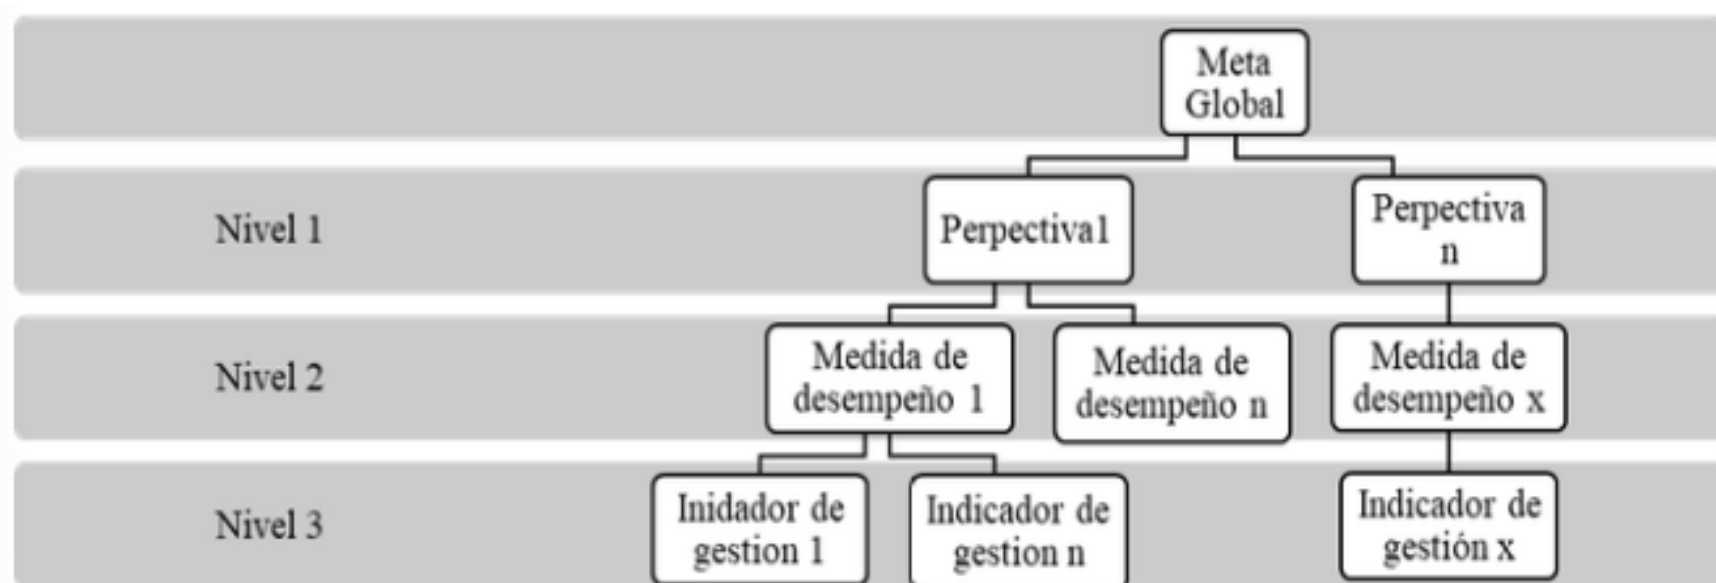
Meta Global

Nivel 1

Perpectiva1

Perpectiva n

Nivel 2

Medida de desempeño 1

Medida de desempeño n

Medida de desempeño x

Nivel 3

Inidador de gestion 1

Indicador de gestion n

Indicador de gestión x